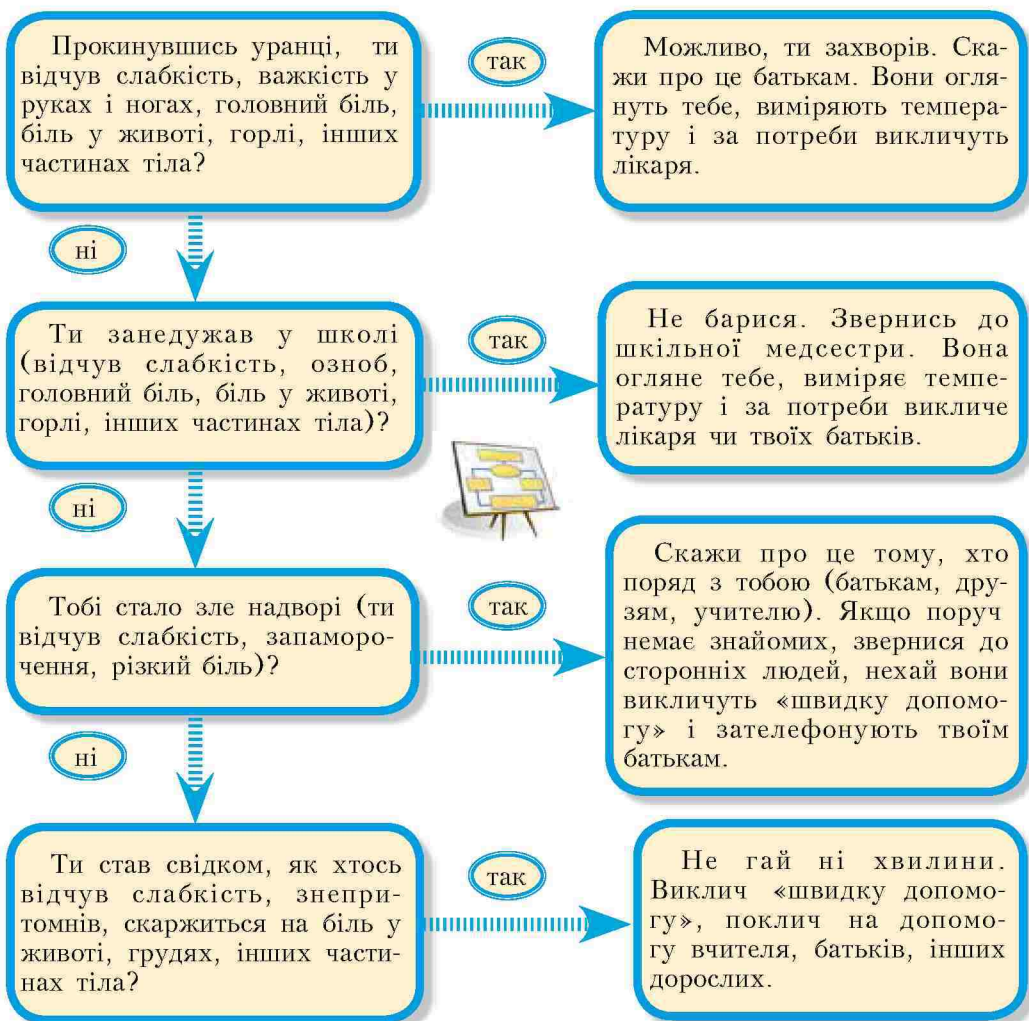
Прокинувшись уранці, ти відчув слабкість, важкість у руках і ногах, головний біль, біль у животі, горлі, інших частинах тіла?

так

Можливо, ти захворів. Скажи про це батькам. Вони оглянуть тебе, виміряють температуру і за потреби викличуть лікаря.

ні

Ти занедужав у школі (відчув слабкість, озноб, головний біль, біль у животі, горлі, інших частинах тіла)?

так

Не барися. Звернись до шкільної медсестри. Вона огляне тебе, виміряє температуру і за потреби викличе лікаря чи твоїх батьків.

ні

Тобі стало зле надворі (ти відчув слабкість, запаморочення, різкий біль)?

так

Скажи про це тому, хто поряд з тобою (батькам, друзям, учителю). Якщо поруч немає знайомих, звернися до сторонніх людей, нехай вони викличуть «швидку допомогу» і зателефонують твоїм батькам.

ні

Ти став свідком, як хтось відчув слабкість, знепритомнів, скаржиться на біль у животі, грудях, інших частинах тіла?

так

Не гай ні хвилини. Виклич «швидку допомогу», поклич на допомогу вчителя, батьків, інших дорослих.